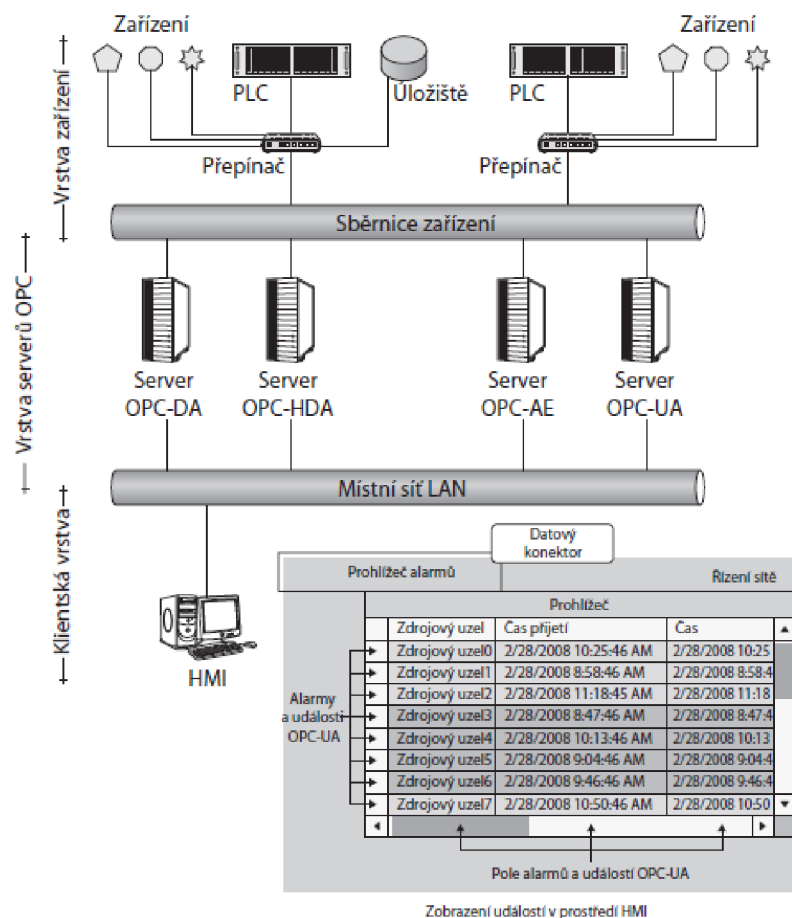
Vrstva zařízení

Zařízení

PLC

Úložiště

PLC

Zařízení

Přepínač

Přepínač

Sběrnice zařízení

Vrstva serverů OPC

Server OPC-DA

Server OPC-HDA

Server OPC-AE

Server OPC-UA

Místní síť LAN

Klientská vrstva

HMI

Datový konektor

Prohlížeč alarmů

Řízení sítě

Prohlížeč

| Zdrojový uzel | Čas přijetí | Čas |
|---|---|---|
| Zdrojový uzel0 | 2/28/2008 10:25:46 AM | 2/28/2008 10:25 |
| Zdrojový uzel1 | 2/28/2008 8:58:46 AM | 2/28/2008 8:58:4 |
| Zdrojový uzel2 | 2/28/2008 11:18:45 AM | 2/28/2008 11:18 |
| Zdrojový uzel3 | 2/28/2008 8:47:46 AM | 2/28/2008 8:47:4 |
| Zdrojový uzel4 | 2/28/2008 10:13:46 AM | 2/28/2008 10:13 |
| Zdrojový uzel5 | 2/28/2008 9:04:46 AM | 2/28/2008 9:04:4 |
| Zdrojový uzel6 | 2/28/2008 9:46:46 AM | 2/28/2008 9:46:4 |
| Zdrojový uzel7 | 2/28/2008 10:50:46 AM | 2/28/2008 10:50 |

Alarmy a události OPC-UA

Pole alarmů a událostí OPC-UA

Zobrazení událostí v prostředí HMI